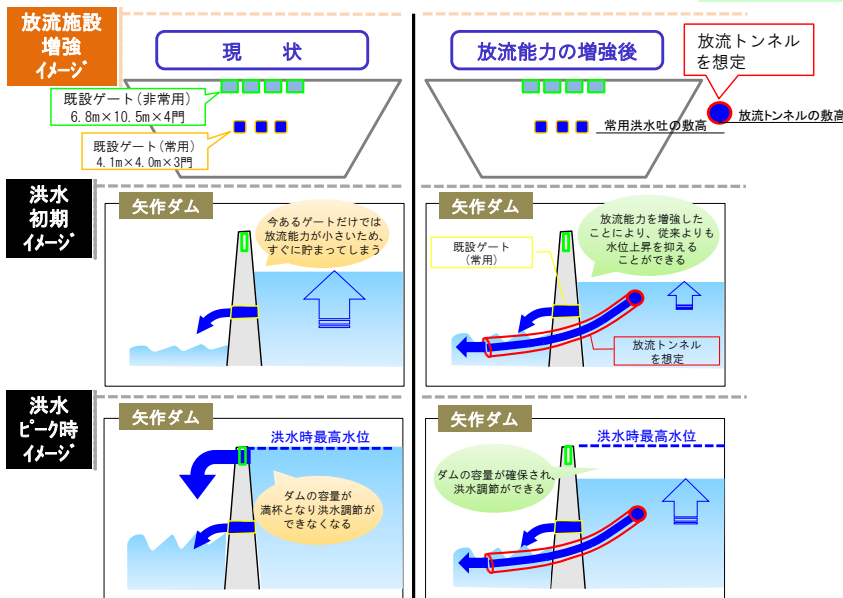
放流施設増強イメージ

現　状

放流能力の増強後

放流トンネルを想定

既設ゲート（非常用）
6.8m×10.5m×4門

既設ゲート（常用）
4.1m×4.0m×3門

常用洪水吐の敷高

放流トンネルの敷高

洪水初期イメージ

矢作ダム

今あるゲートだけでは放流能力が小さいため、すぐに貯まってしまう

矢作ダム

既設ゲート
（常用）

放流能力を増強したことにより、従来よりも水位上昇を抑えることができる

放流トンネルを想定

洪水ピーク時イメージ

矢作ダム

洪水時最高水位

ダムの容量が満杯となり洪水調節ができなくなる

矢作ダム

洪水時最高水位

ダムの容量が確保され、洪水調節ができる